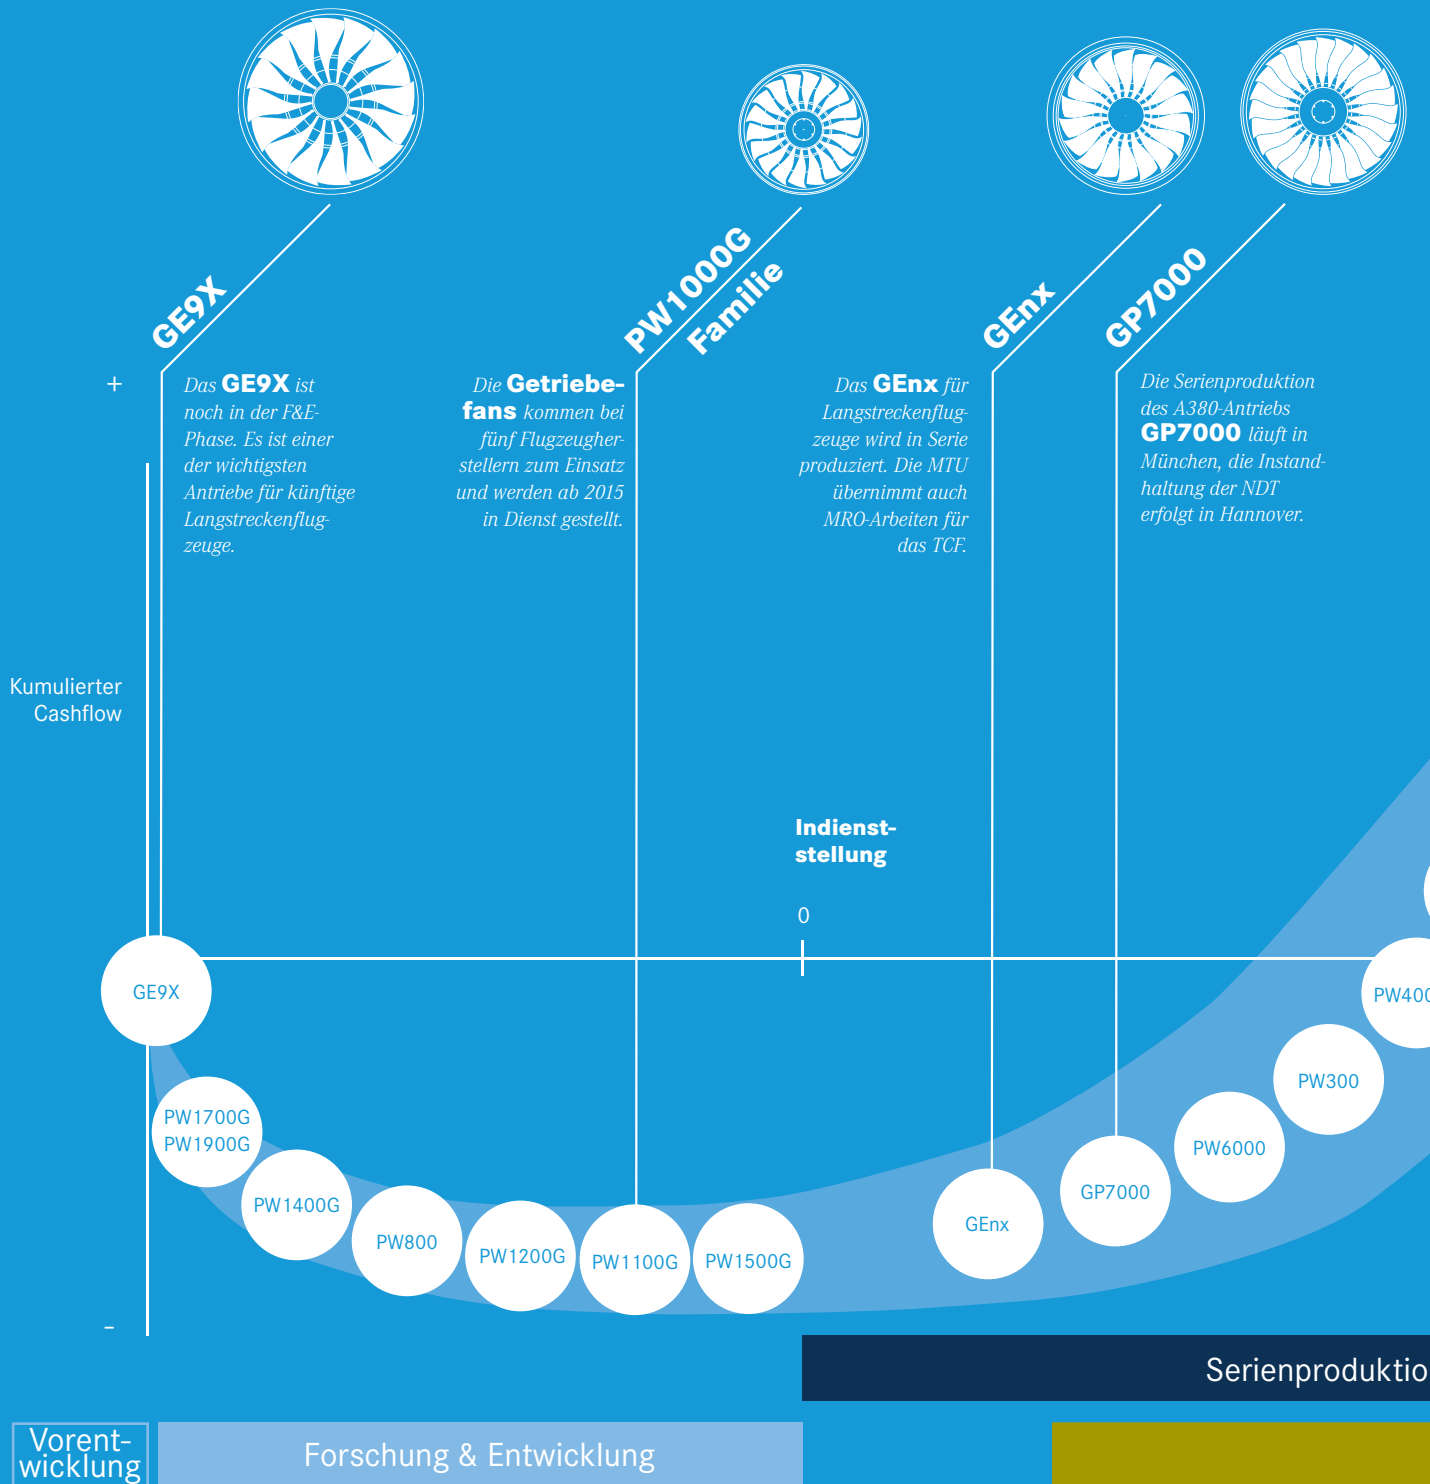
GE9X

PW1000G Familie

GEnx

GP7000

+

Das **GE9X** ist noch in der F&E-Phase. Es ist einer der wichtigsten Antriebe für künftige Langstreckenflugzeuge.

Die **Getriebefans** kommen bei fünf Flugzeugherstellern zum Einsatz und werden ab 2015 in Dienst gestellt.

Das **GEnx** für Langstreckenflugzeuge wird in Serie produziert. Die MTU übernimmt auch MRO-Arbeiten für das TCF.

Die Serienproduktion des A380-Antriebs **GP7000** läuft in München, die Instandhaltung der NDT erfolgt in Hannover.

Kumulierter Cashflow

Indienststellung

0

GE9X

PW1700G PW1900G

PW1400G

PW800

PW1200G

PW1100G

PW1500G

GEnx

GP7000

PW6000

PW300

PW400

-

Serienproduktio

Vorentwicklung

Forschung & Entwicklung